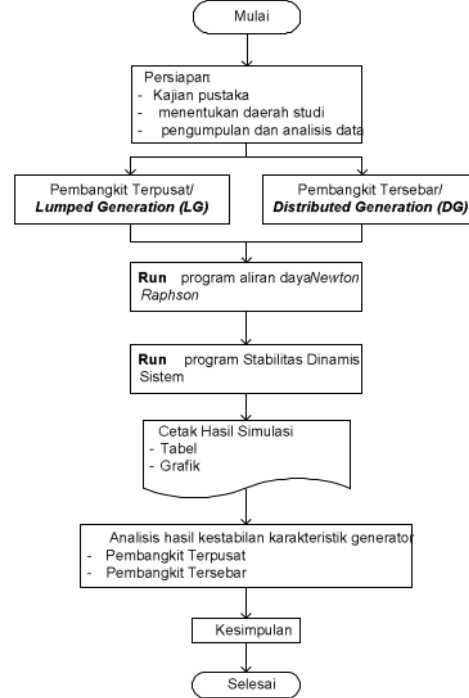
Mulai

Persiapan
- Kajian pustaka
- menentukan daerah studi
- pengumpulan dan analisis data

Pembangkit Terpusat/
**Lumped Generation (LG)**

Pembangkit Tersebar/
**Distributed Generation (DG)**

**Run** program aliran daya*Newton Raphson*

**Run** program Stabilitas Dinamis Sistem

Cetak Hasil Simulasi
- Tabel
- Grafik

Analisis hasil kestabilan karakteristik generator
- Pembangkit Terpusat
- Pembangkit Tersebar

Kesimpulan

Selesai